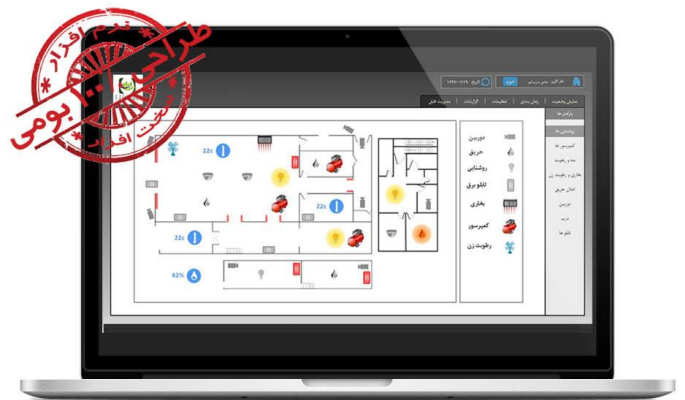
نرم افزار
طراحی
۱۰۰٪ بومی
سخت افزار

نام کاربر: مدیر سیستم
خروج
تاریخ: ۱۳۹۰-۰۲-۲۹

نمایش وضعیت
زمان بندی
تنظیمات
گزارشات
مدیریت فایل

پارامتر ها
روشنایی ها
کمپرسور ها
دما و رطوبت
بخاری و رطوبت زن
اعلان حریق
دوربین
درب
تابلو ها

دوربین
حریق
روشنایی
تابلو برق
بخاری
کمپرسور
رطوبت زن

22c
22c
22c
62%